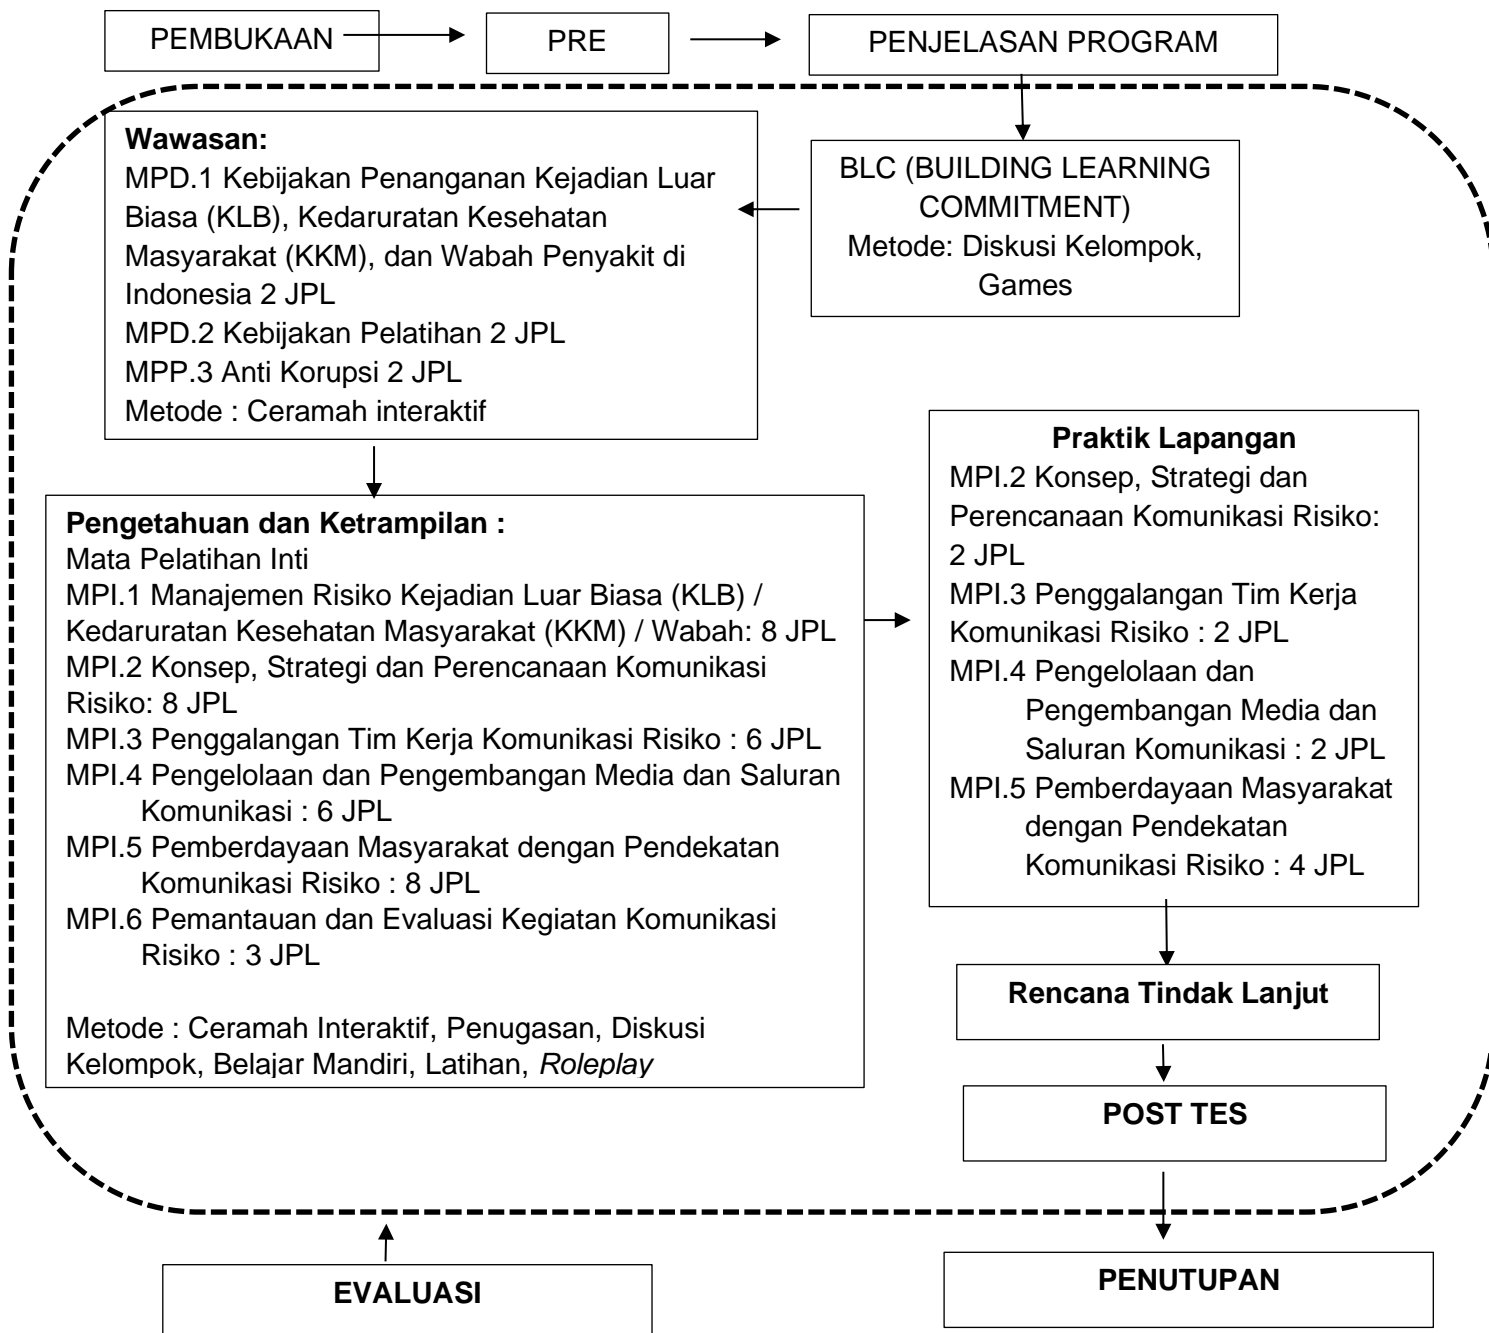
PEMBUKAAN

PRE

PENJELASAN PROGRAM

BLC (BUILDING LEARNING COMMITMENT)
Metode: Diskusi Kelompok, Games

**Wawasan:**
MPD.1 Kebijakan Penanganan Kejadian Luar Biasa (KLB), Kedaruratan Kesehatan Masyarakat (KKM), dan Wabah Penyakit di Indonesia 2 JPL
MPD.2 Kebijakan Pelatihan 2 JPL
MPP.3 Anti Korupsi 2 JPL
Metode : Ceramah interaktif

**Pengetahuan dan Ketrampilan :**
Mata Pelatihan Inti
MPI.1 Manajemen Risiko Kejadian Luar Biasa (KLB) / Kedaruratan Kesehatan Masyarakat (KKM) / Wabah: 8 JPL
MPI.2 Konsep, Strategi dan Perencanaan Komunikasi Risiko: 8 JPL
MPI.3 Penggalangan Tim Kerja Komunikasi Risiko : 6 JPL
MPI.4 Pengelolaan dan Pengembangan Media dan Saluran Komunikasi : 6 JPL
MPI.5 Pemberdayaan Masyarakat dengan Pendekatan Komunikasi Risiko : 8 JPL
MPI.6 Pemantauan dan Evaluasi Kegiatan Komunikasi Risiko : 3 JPL

Metode : Ceramah Interaktif, Penugasan, Diskusi Kelompok, Belajar Mandiri, Latihan, *Roleplay*

**Praktik Lapangan**
MPI.2 Konsep, Strategi dan Perencanaan Komunikasi Risiko: 2 JPL
MPI.3 Penggalangan Tim Kerja Komunikasi Risiko : 2 JPL
MPI.4 Pengelolaan dan Pengembangan Media dan Saluran Komunikasi : 2 JPL
MPI.5 Pemberdayaan Masyarakat dengan Pendekatan Komunikasi Risiko : 4 JPL

**Rencana Tindak Lanjut**

**POST TES**

**EVALUASI**

**PENUTUPAN**